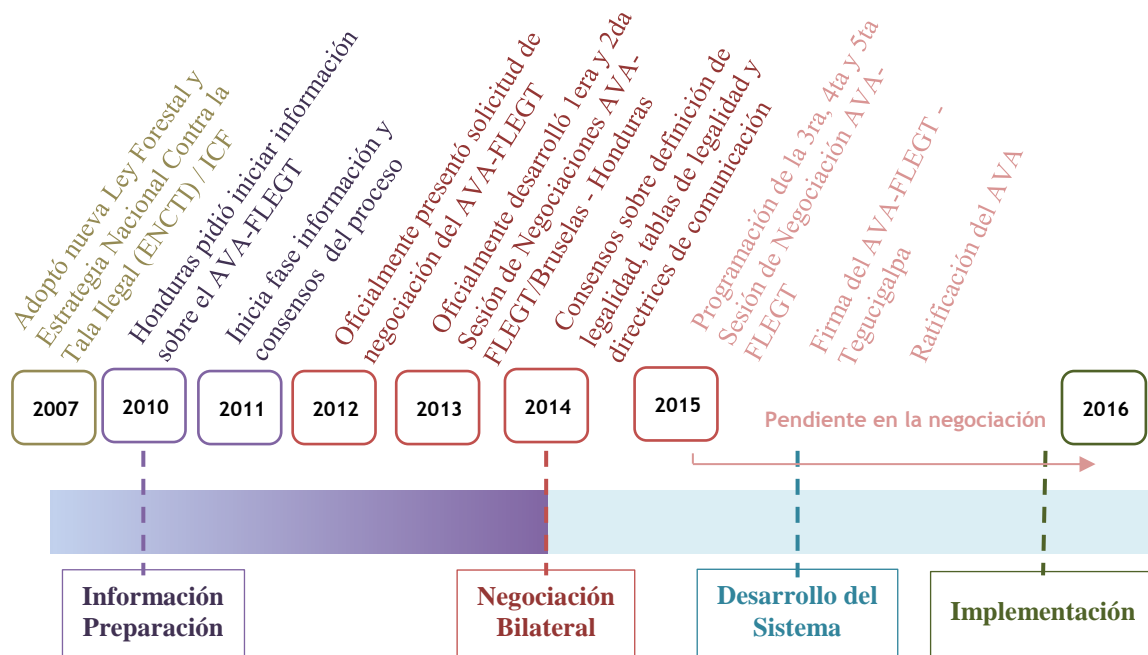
Adoptó nueva Ley Forestal y Estrategia Nacional Contra la Tala Ilegal (ENCTI) / ICF

Honduras pidió iniciar información sobre el AVA-FLEGT

Inicia fase información y consensos del proceso

Oficialmente presentó solicitud de negociación del AVA-FLEGT

Oficialmente desarrolló 1era y 2da Sesión de Negociaciones AVA-FLEGT/Bruselas - Honduras

Consensos sobre definición de legalidad, tablas de legalidad y directrices de comunicación

Programación de la 3ra, 4ta y 5ta Sesión de Negociación AVA-FLEGT

Firma del AVA-FLEGT - Tegucigalpa

Ratificación del AVA

2007

2010

2011

2012

2013

2014

2015

Pendiente en la negociación

2016

Información Preparación

Negociación Bilateral

Desarrollo del Sistema

Implementación